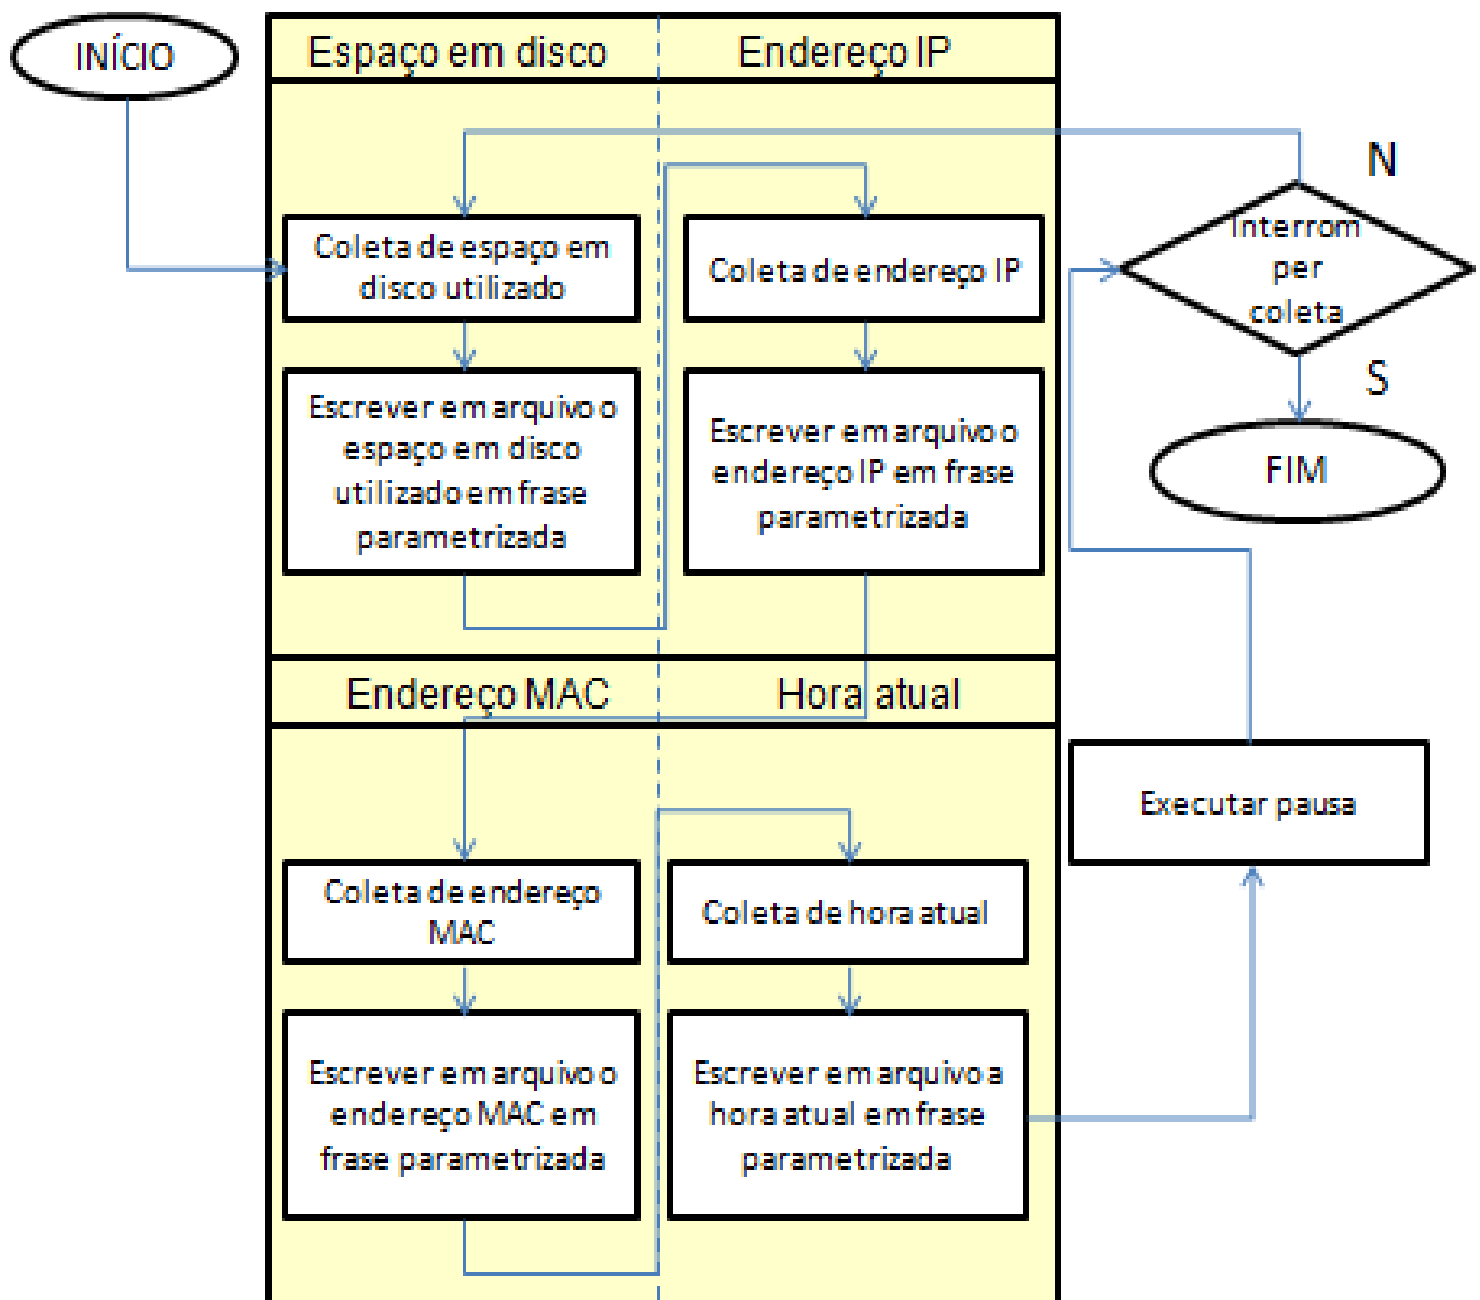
INÍCIO

Espaço em disco

Endereço IP

Coleta de espaço em disco utilizado

Escrever em arquivo o espaço em disco utilizado em frase parametrizada

Coleta de endereço IP

Escrever em arquivo o endereço IP em frase parametrizada

N

Interrom per coleta

S

FIM

Endereço MAC

Hora atual

Coleta de endereço MAC

Escrever em arquivo o endereço MAC em frase parametrizada

Coleta de hora atual

Escrever em arquivo a hora atual em frase parametrizada

Executar pausa